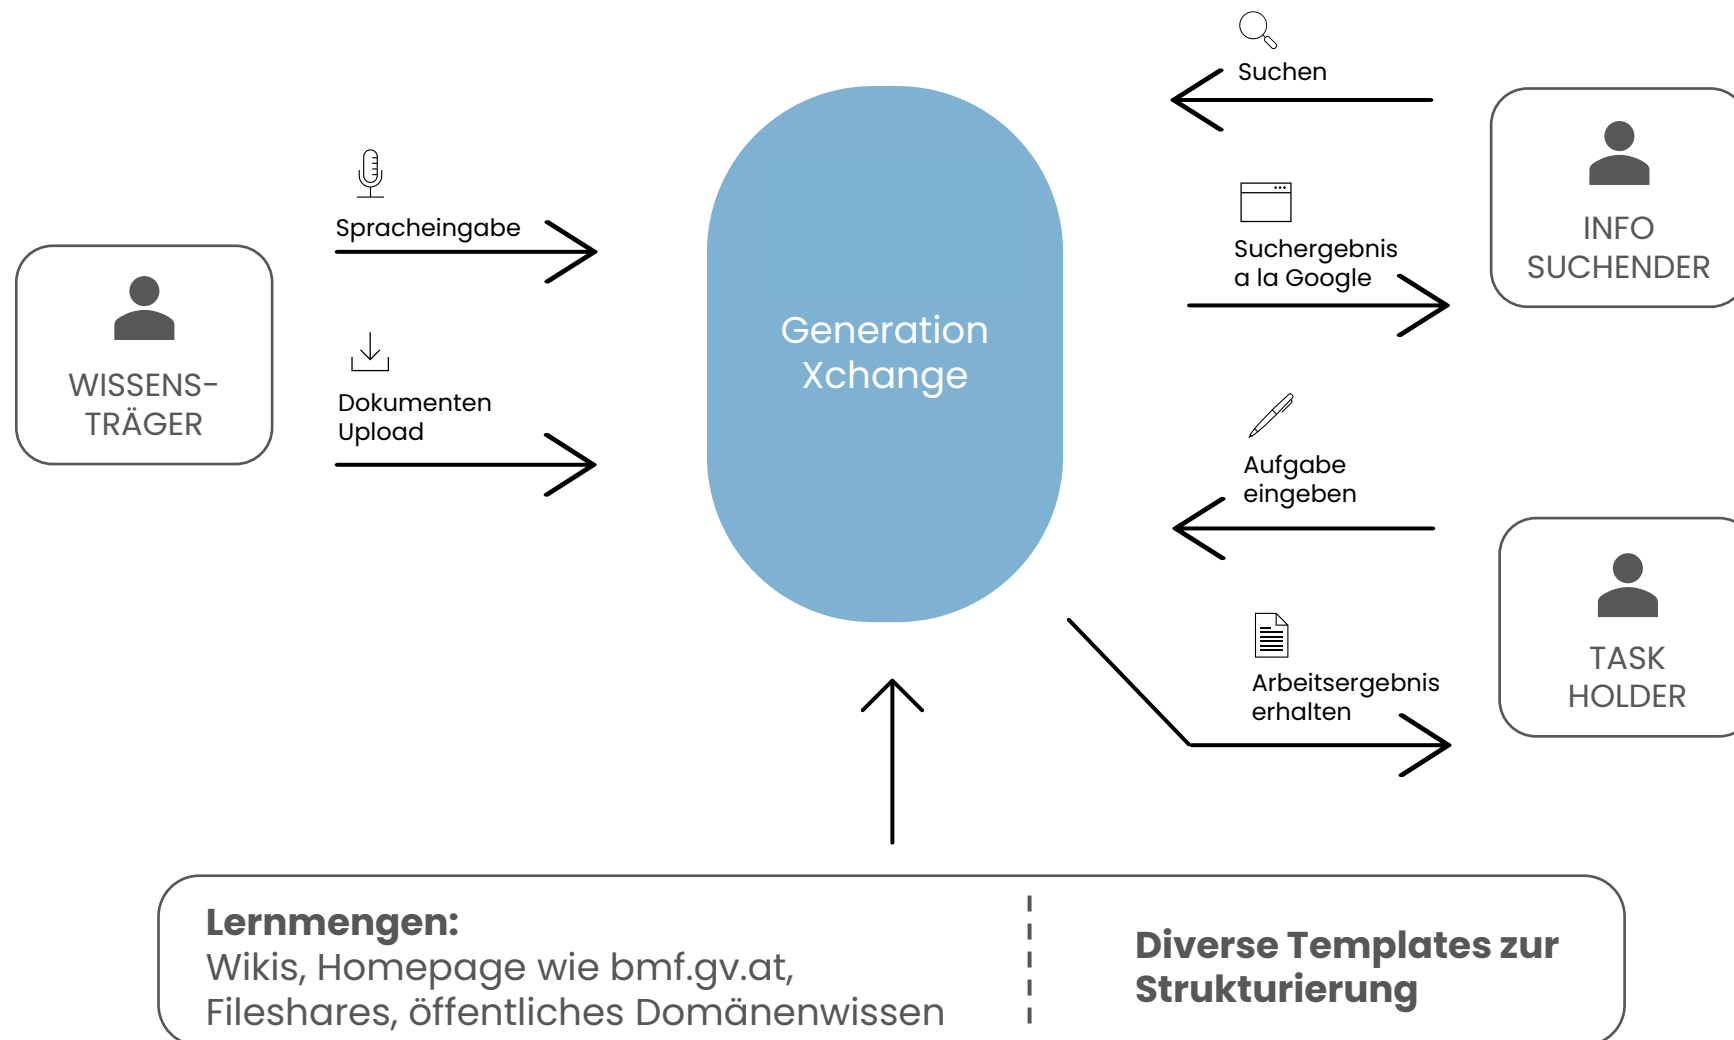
WISSENS-TRÄGER

Spracheingabe

Dokumenten Upload

Generation Xchange

Suchen

Suchergebnis a la Google

INFO SUCHENDER

Aufgabe eingeben

Arbeitsergebnis erhalten

TASK HOLDER

**Lernmengen:**
Wikis, Homepage wie bmf.gv.at, Fileshares, öffentliches Domänenwissen

**Diverse Templates zur Strukturierung**